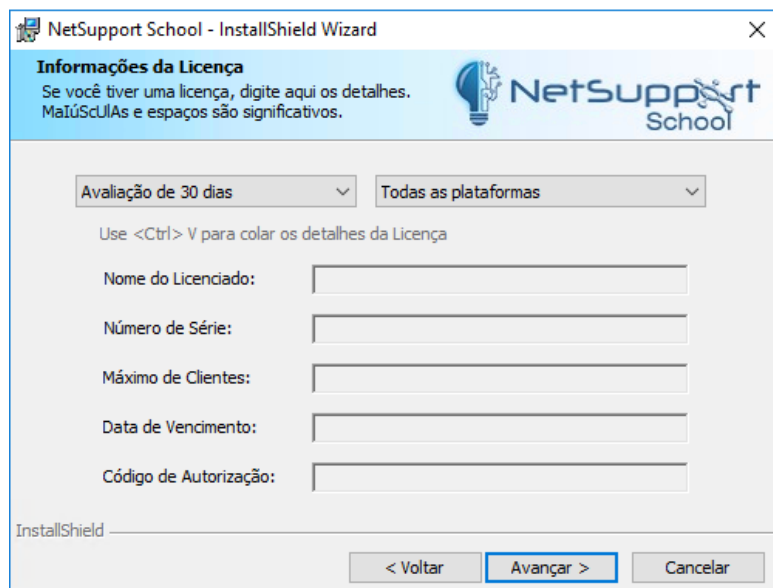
NetSupport School - InstallShield Wizard

Informações da Licença
Se você tiver uma licença, digite aqui os detalhes. MaIúScUlAs e espaços são significativos.

NetSupport School

Avaliação de 30 dias
Todas as plataformas

Use <Ctrl> V para colar os detalhes da Licença

Nome do Licenciado:

Número de Série:

Máximo de Clientes:

Data de Vencimento:

Código de Autorização:

InstallShield

< Voltar
Avançar >
Cancelar